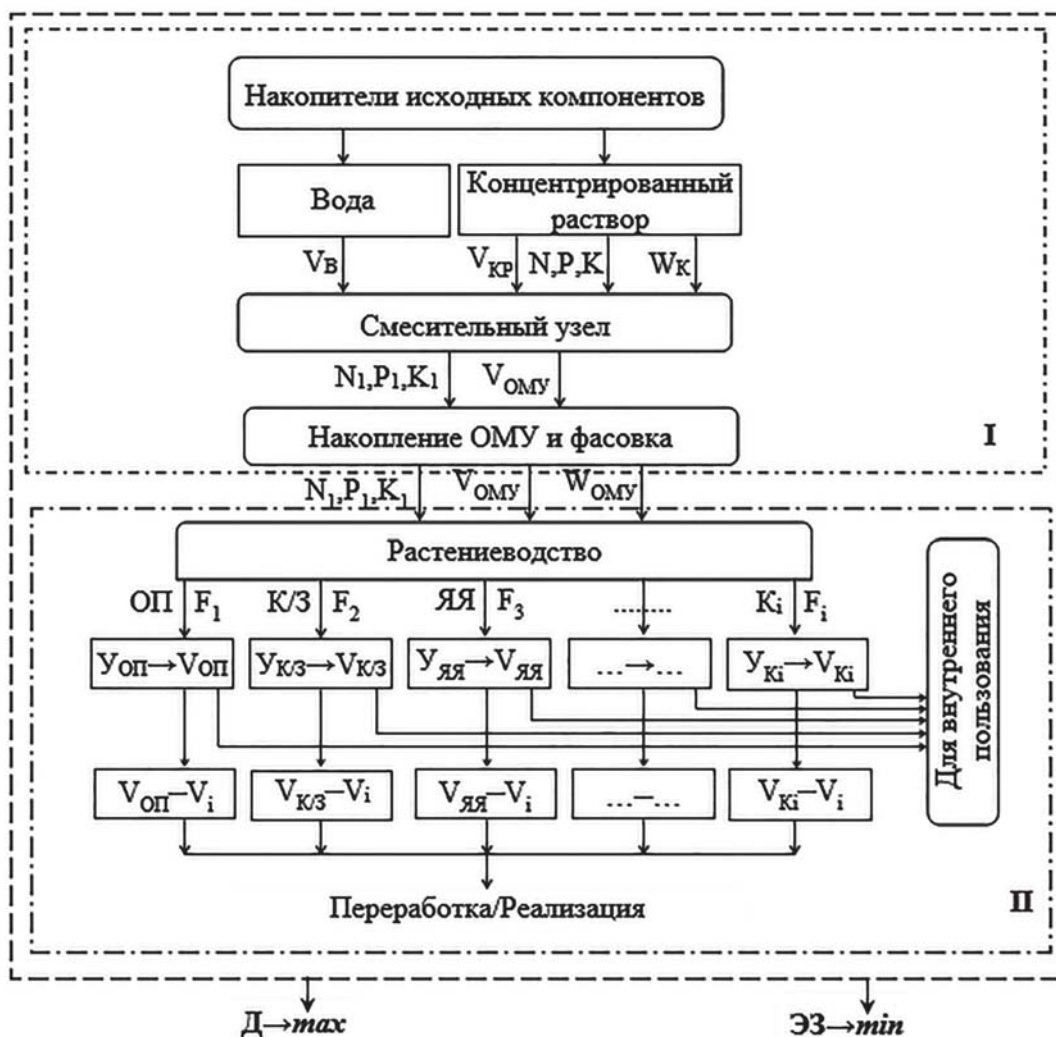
Накопители исходных компонентов

Вода

Концентрированный раствор

$V_B$

$V_{KP}$ N,P,K $W_K$

Смесительный узел

$N_1,P_1,K_1$ $V_{ОМУ}$

Накопление ОМУ и фасовка

I

$N_1,P_1,K_1$ $V_{ОМУ}$ $W_{ОМУ}$

Растениеводство

Для внутреннего пользования

ОП $F_1$

К/З $F_2$

ЯЯ $F_3$

.......

$K_i$ $F_i$

$У_{ОП}\rightarrow V_{ОП}$

$У_{К/З}\rightarrow V_{К/З}$

$У_{ЯЯ}\rightarrow V_{ЯЯ}$

...→...

$У_{Ki}\rightarrow V_{Ki}$

$V_{ОП}-V_i$

$V_{К/З}-V_i$

$V_{ЯЯ}-V_i$

...–...

$V_{Ki}-V_i$

Переработка/Реализация

II

Д→*max*

ЭЗ→*min*